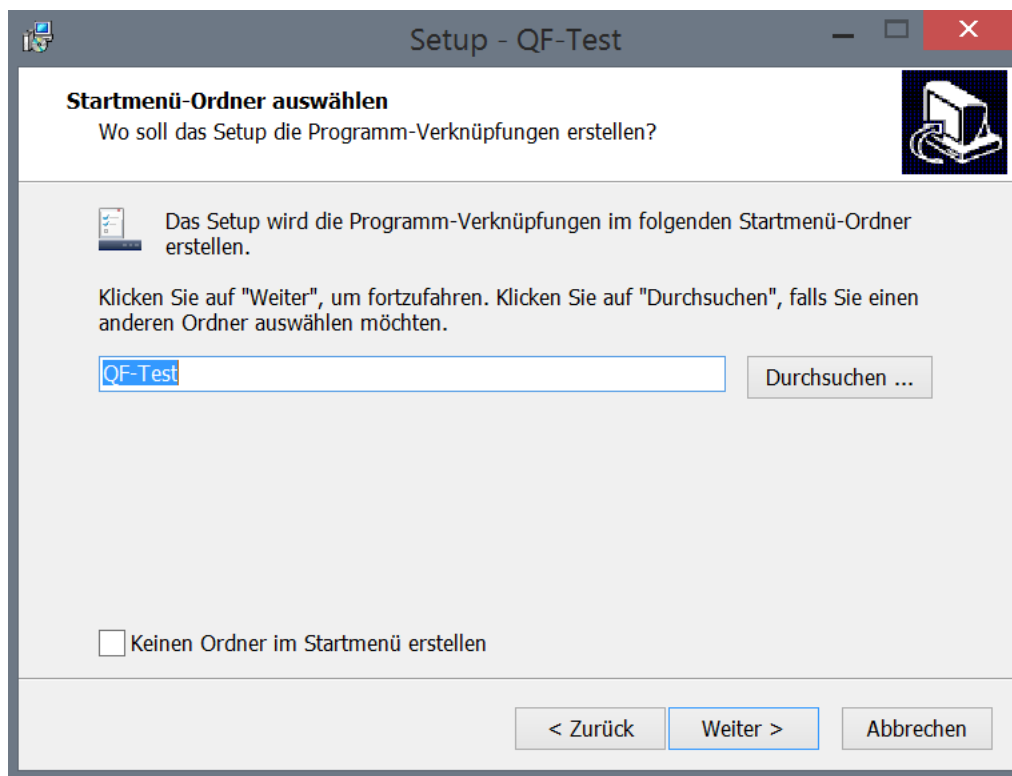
Setup - QF-Test

Startmenü-Ordner auswählen
Wo soll das Setup die Programm-Verknüpfungen erstellen?

Das Setup wird die Programm-Verknüpfungen im folgenden Startmenü-Ordner erstellen.

Klicken Sie auf "Weiter", um fortzufahren. Klicken Sie auf "Durchsuchen", falls Sie einen anderen Ordner auswählen möchten.

QF-Test

Durchsuchen ...

Keinen Ordner im Startmenü erstellen

< Zurück

Weiter >

Abbrechen